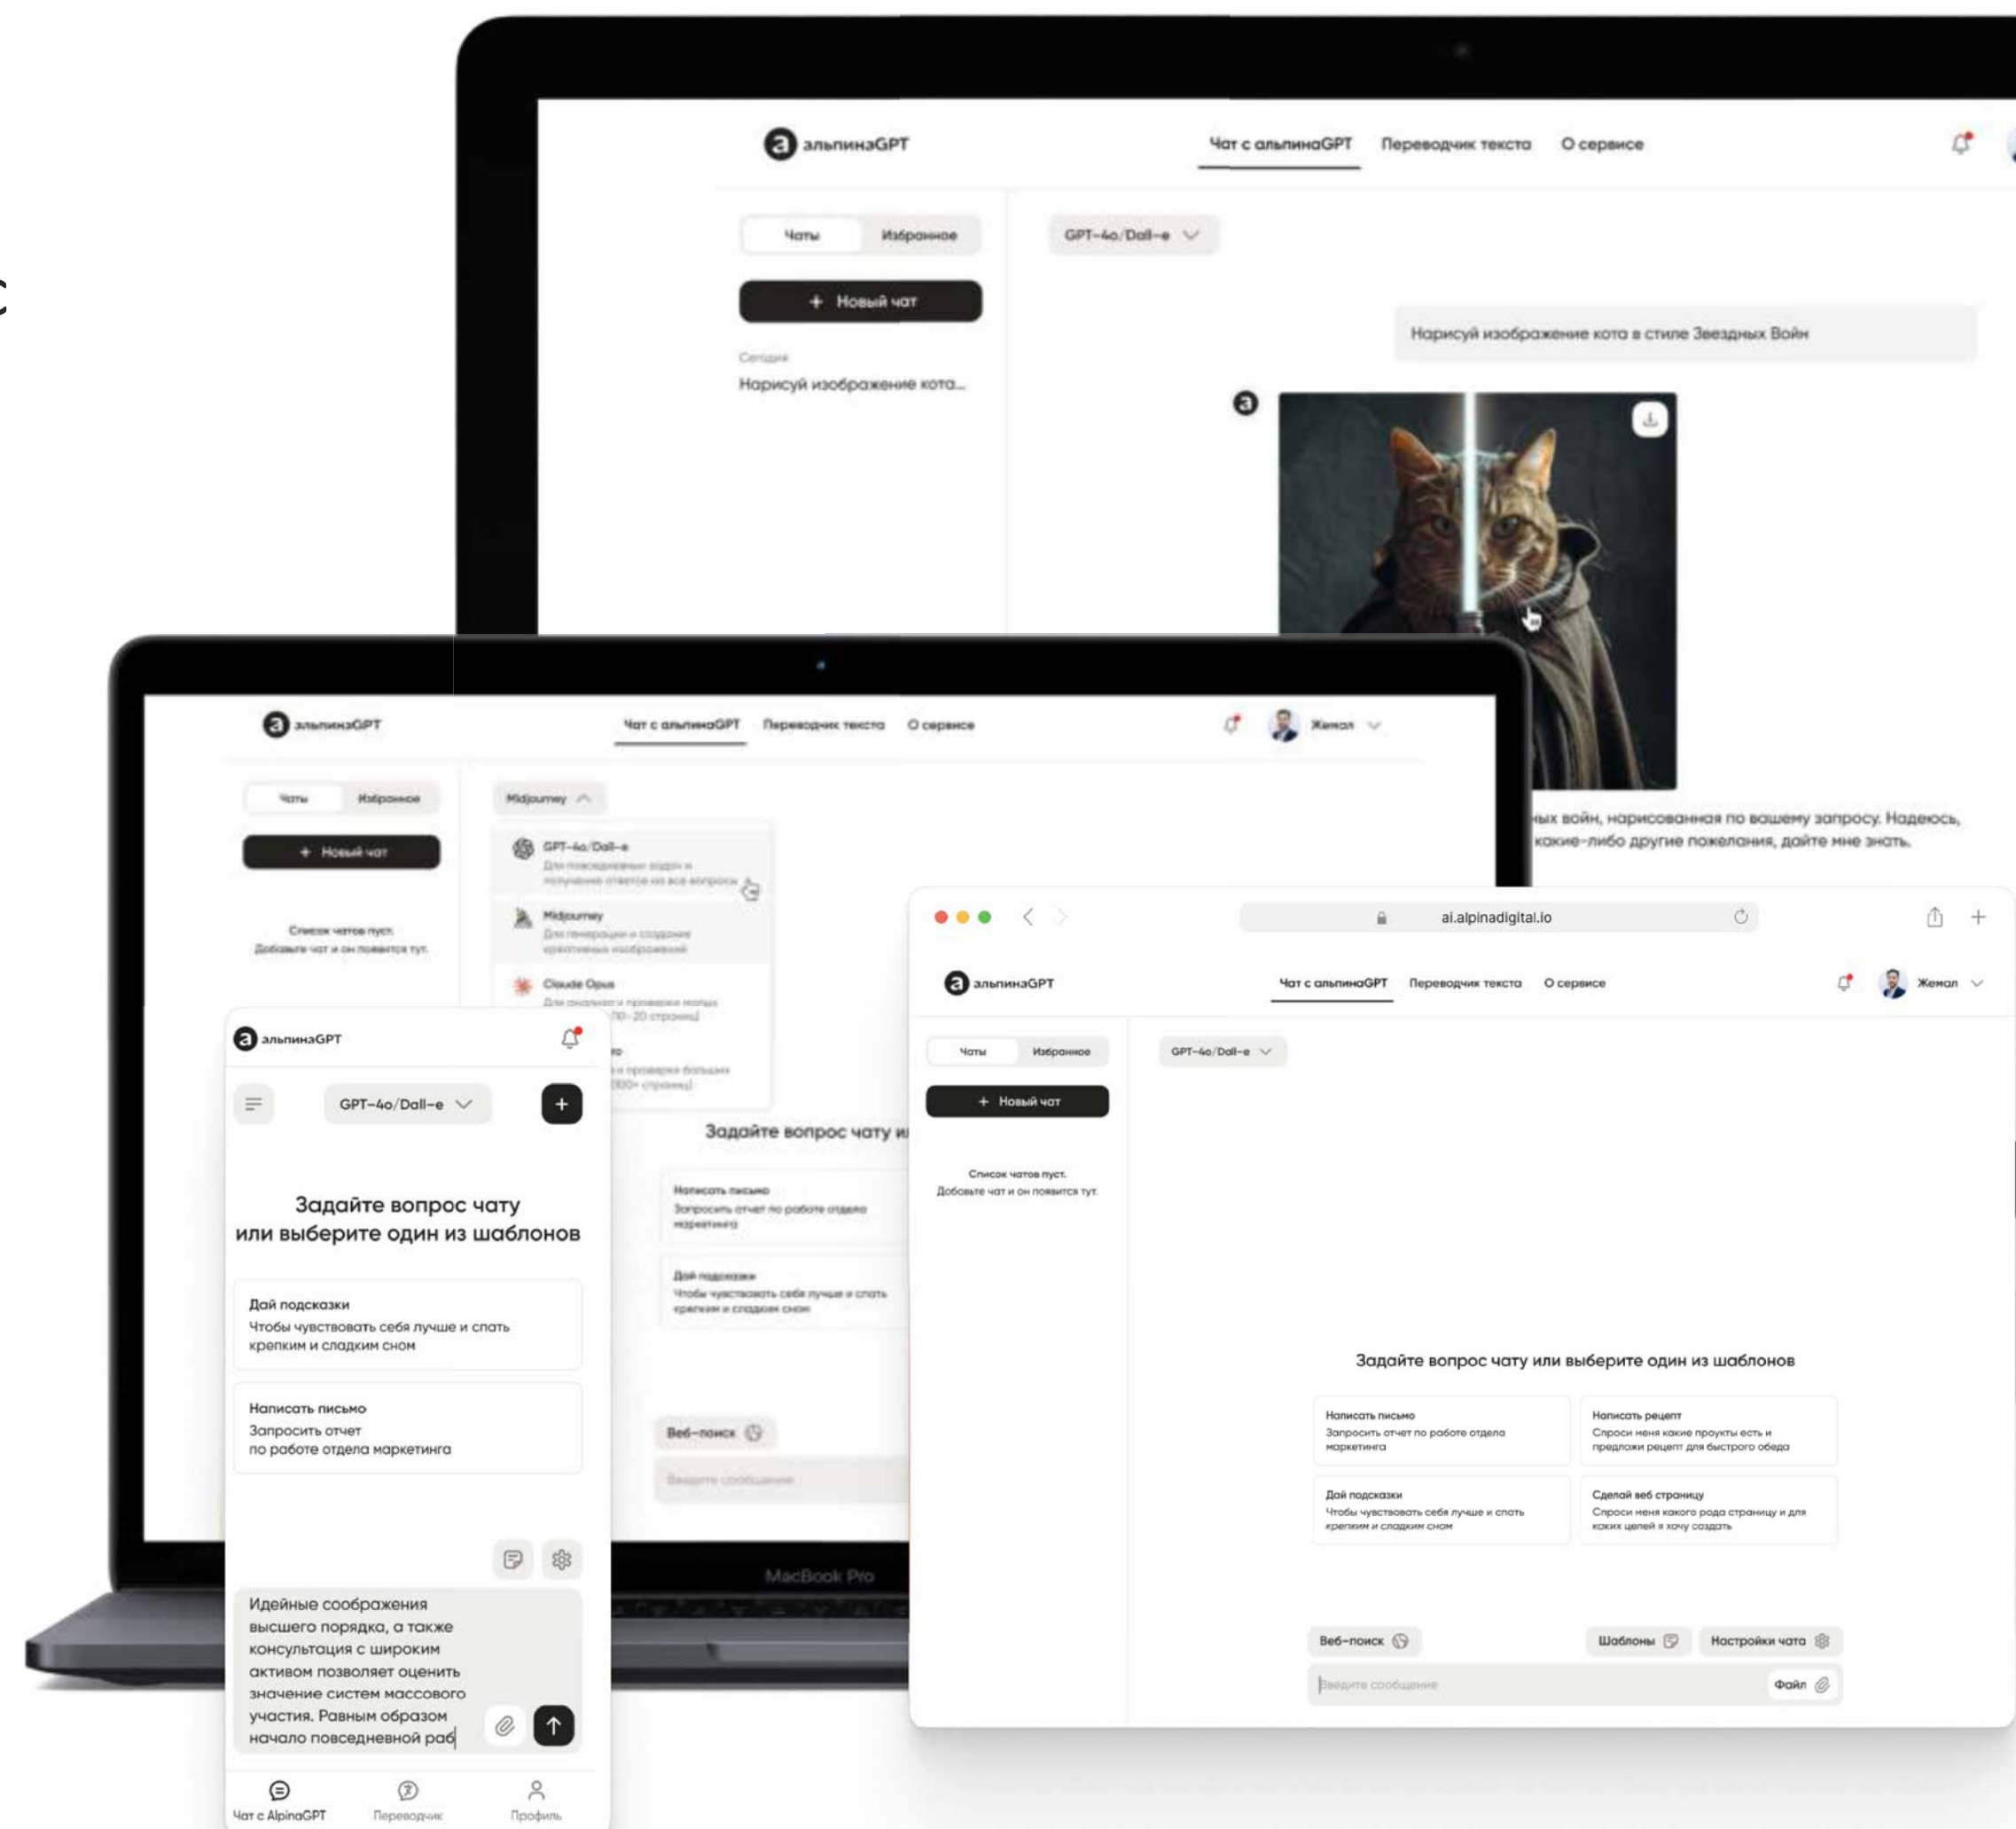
c

альпинаGPT
Чат с альпинаGPT
Переводчик текста
О сервисе

Чаты
Избранное
GPT-4o/Dall-e
+ Новый чат
Сегодня
Нарисуй изображение кота...

Нарисуй изображение кота в стиле Звездных Войн

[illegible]ых войн, нарисованная по вашему запросу. Надеюсь, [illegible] какие-либо другие пожелания, дайте мне знать.

альпинаGPT
Чат с альпинаGPT
Переводчик текста
О сервисе
Жемал

Чаты
Избранное
+ Новый чат
Список чатов пуст.
Добавьте чат и он появится тут.

Midjourney
GPT-4o/Dall-e
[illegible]
Midjourney
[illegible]
Claude Opus
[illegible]

Задайте вопрос чату и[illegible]
Написать письмо
Запросить отчет по работе отдела маркетинга
Дай подсказки
Чтобы чувствовать себя лучше и спать крепким и сладким сном
Веб-поиск
Введите сообщение

MacBook Pro

альпинаGPT
GPT-4o/Dall-e
Задайте вопрос чату или выберите один из шаблонов
Дай подсказки
Чтобы чувствовать себя лучше и спать крепким и сладким сном
Написать письмо
Запросить отчет по работе отдела маркетинга
Идейные соображения высшего порядка, а также консультация с широким активом позволяет оценить значение систем массового участия. Равным образом начало повседневной раб
Чат с AlpinaGPT
Переводчик
Профиль

ai.alpinadigital.io
альпинаGPT
Чат с альпинаGPT
Переводчик текста
О сервисе
Жемал
Чаты
Избранное
GPT-4o/Dall-e
+ Новый чат
Список чатов пуст.
Добавьте чат и он появится тут.
Задайте вопрос чату или выберите один из шаблонов
Написать письмо
Запросить отчет по работе отдела маркетинга
Написать рецепт
Спроси меня какие проукты есть и предложи рецепт для быстрого обеда
Дай подсказки
Чтобы чувствовать себя лучше и спать крепким и сладким сном
Сделай веб страницу
Спроси меня какого рода страницу и для каких целей я хочу создать
Веб-поиск
Шаблоны
Настройки чата
Введите сообщение
Файл